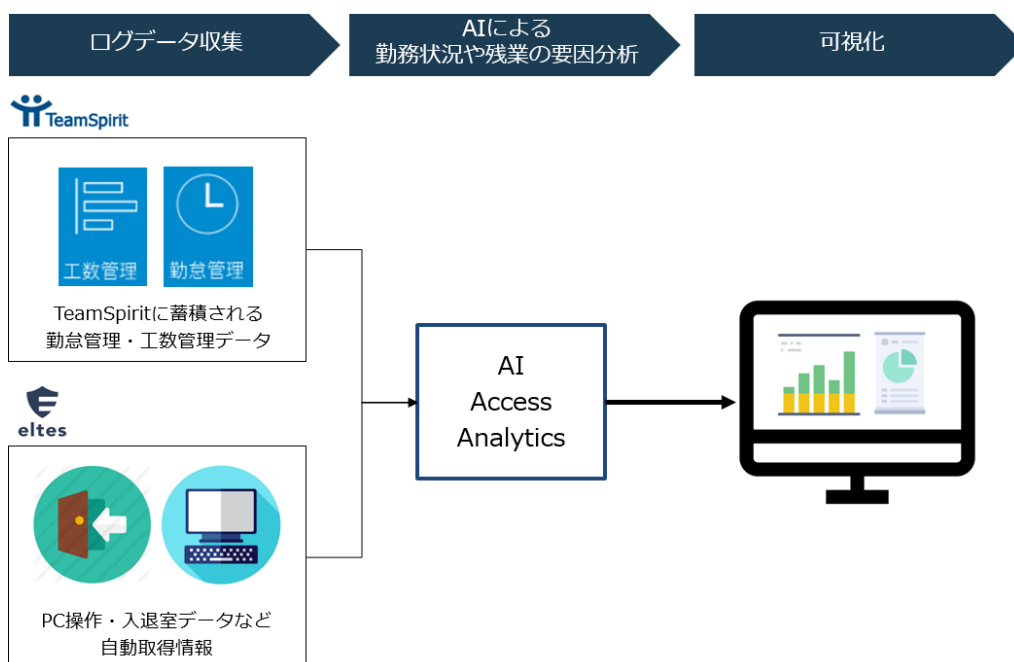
ログデータ収集

AIによる
勤務状況や残業の要因分析

可視化

TeamSpirit

工数管理

勤怠管理

TeamSpiritに蓄積される
勤怠管理・工数管理データ

eltes

PC操作・入退室データなど
自動取得情報

AI
Access
Analytics